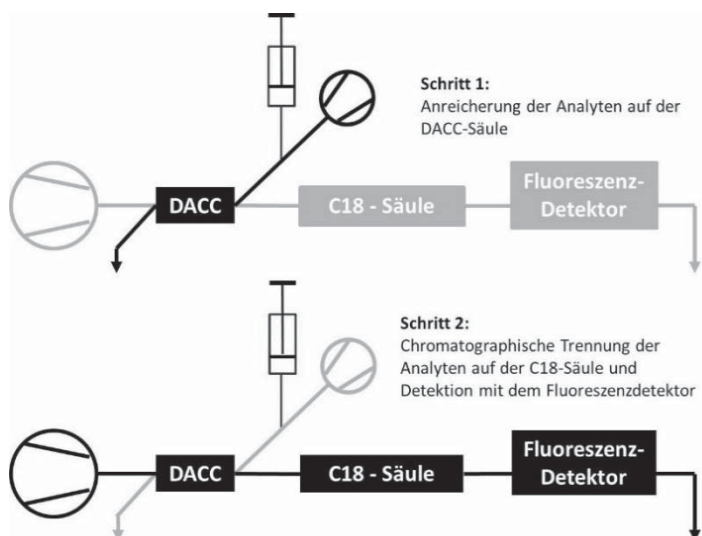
Schritt 1:
Anreicherung der Analyten auf der DACC-Säule

DACC

C18 - Säule

Fluoreszenz-Detektor

Schritt 2:
Chromatographische Trennung der Analyten auf der C18-Säule und Detektion mit dem Fluoreszenzdetektor

DACC

C18 - Säule

Fluoreszenz-Detektor